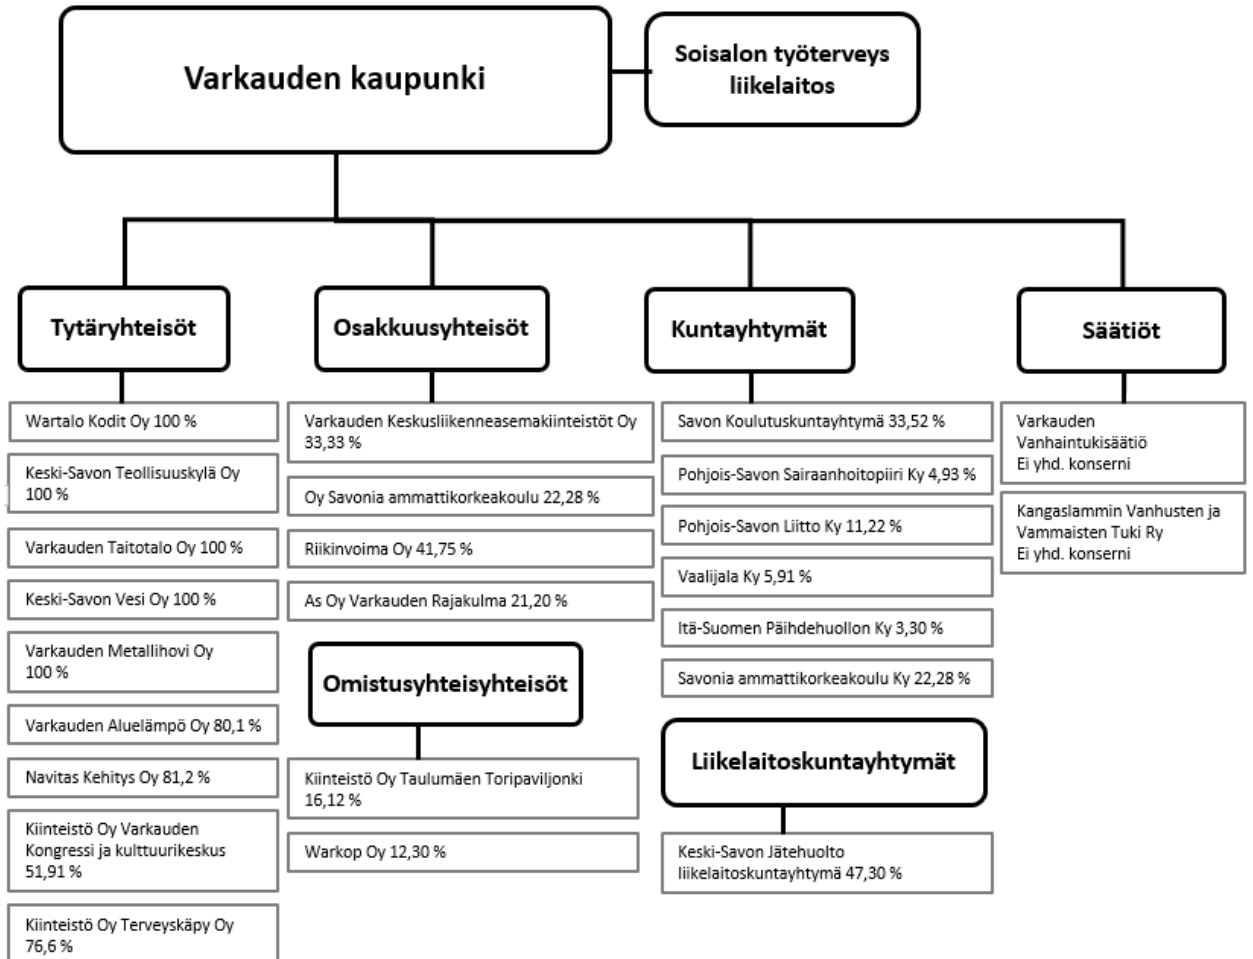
Varkauden kaupunki

Soisalon työterveys liikelaitos

Tytäryhteisöt

Wartalo Kodit Oy 100 %

Keski-Savon Teollisuuskylä Oy 100 %

Varkauden Taitotalo Oy 100 %

Keski-Savon Vesi Oy 100 %

Varkauden Metallihovi Oy 100 %

Varkauden Aluelämpö Oy 80,1 %

Navitas Kehitys Oy 81,2 %

Kiinteistö Oy Varkauden Kongressi ja kulttuurikeskus 51,91 %

Kiinteistö Oy Terveyskäpy Oy 76,6 %

Osakkuusyhteisöt

Varkauden Keskusliikenneasemakiinteistöt Oy 33,33 %

Oy Savonia ammattikorkeakoulu 22,28 %

Riikinvoima Oy 41,75 %

As Oy Varkauden Rajakulma 21,20 %

Omistusyhteisyhteisöt

Kiinteistö Oy Taulumäen Toripaviljonki 16,12 %

Warkop Oy 12,30 %

Kuntayhtymät

Savon Koulutuskuntayhtymä 33,52 %

Pohjois-Savon Sairaanhoitopiiri Ky 4,93 %

Pohjois-Savon Liitto Ky 11,22 %

Vaalijala Ky 5,91 %

Itä-Suomen Päihdehuollon Ky 3,30 %

Savonia ammattikorkeakoulu Ky 22,28 %

Liikelaitoskuntayhtymät

Keski-Savon Jätehuolto liikelaitoskuntayhtymä 47,30 %

Säätiöt

Varkauden Vanhaintukisäätiö Ei yhd. konserni

Kangaslammin Vanhusten ja Vammaisten Tuki Ry Ei yhd. konserni